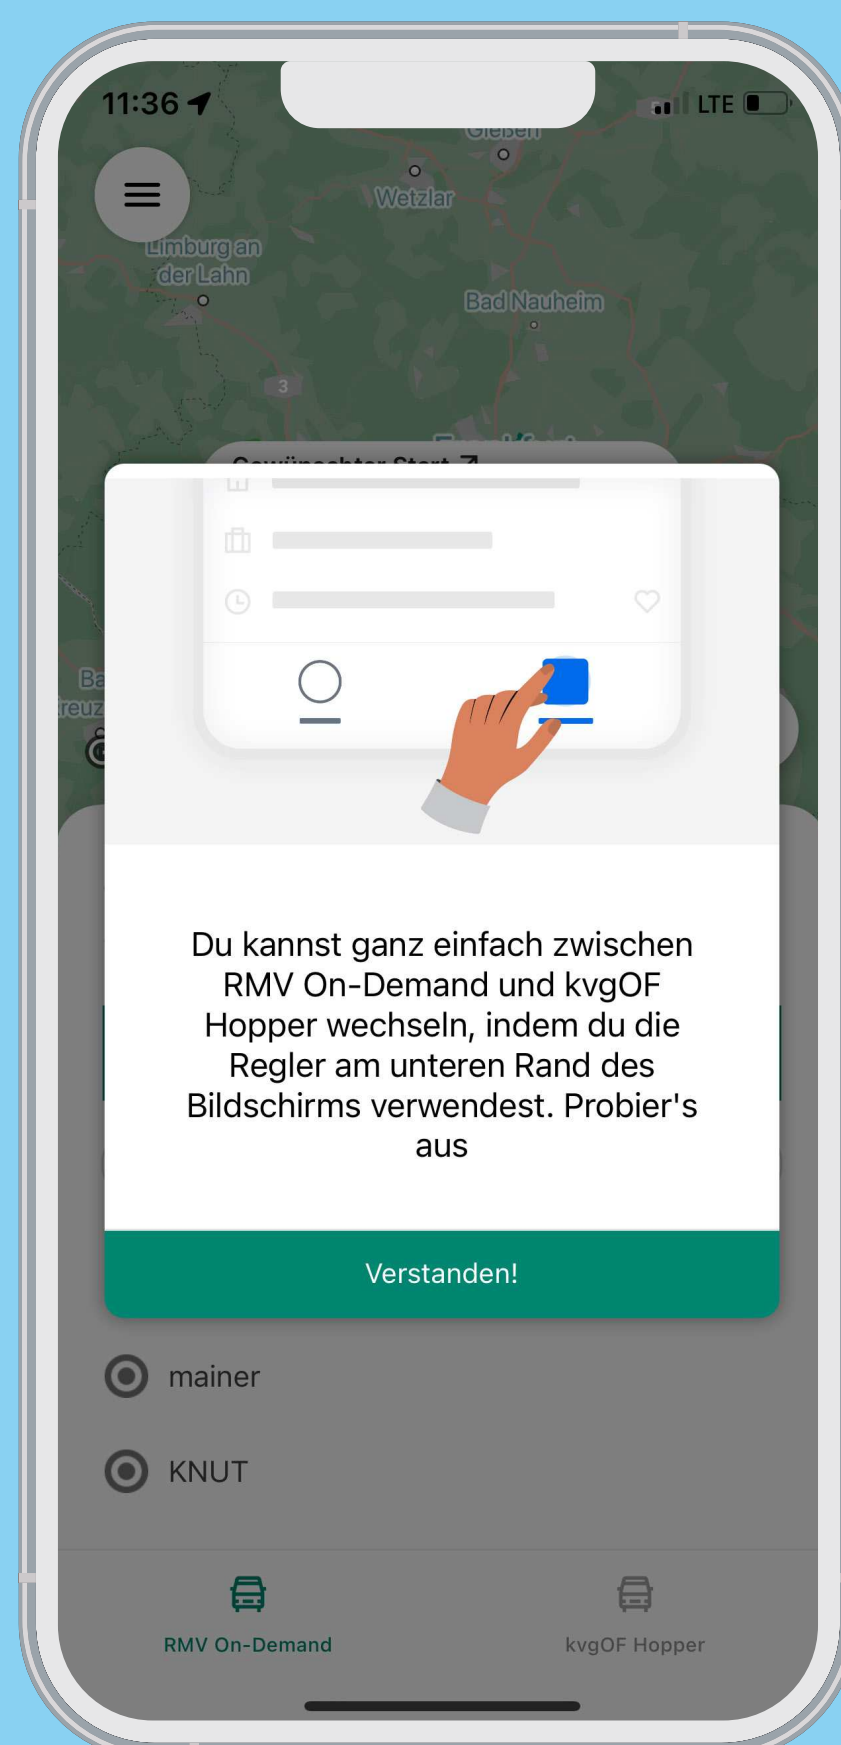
11:36

LTE

Gießen

Wetzlar

Limburg an der Lahn

Bad Nauheim

3

Ba
reuz

Du kannst ganz einfach zwischen RMV On-Demand und kvgOF Hopper wechseln, indem du die Regler am unteren Rand des Bildschirms verwendest. Probier's aus

Verstanden!

mainer

KNUT

RMV On-Demand

kvgOF Hopper